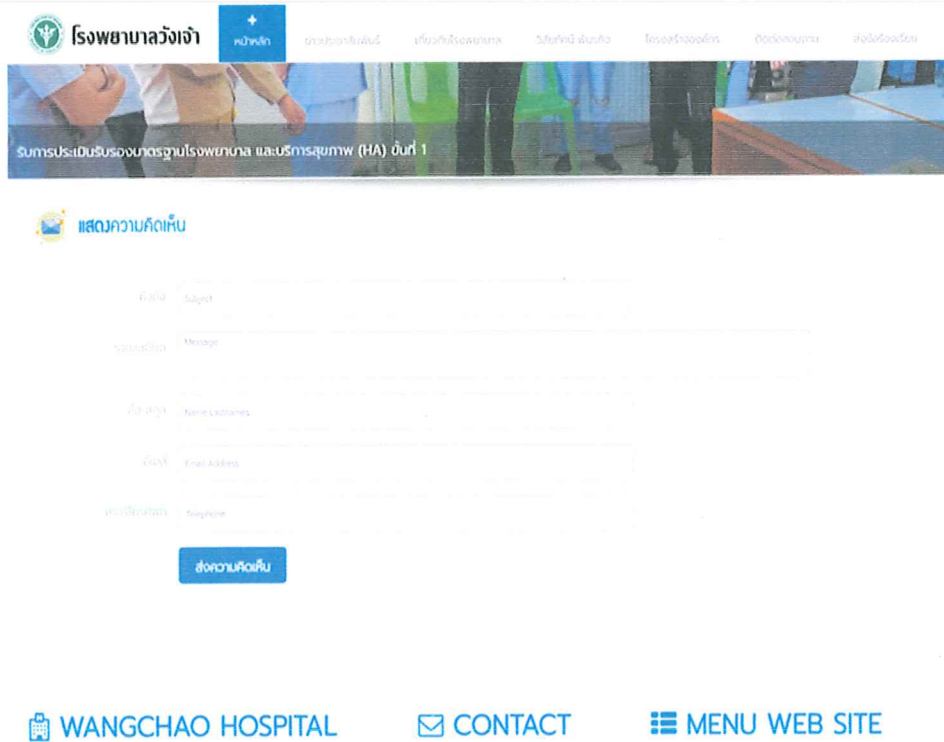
โรงพยาบาลวังเจ้า

หน้าหลัก

ข่าวประชาสัมพันธ์ เกี่ยวกับโรงพยาบาล วิสัยทัศน์ พันธกิจ โครงสร้างองค์กร ติดต่อสอบถาม ส่งข้อร้องเรียน

รับการประเมินรับรองมาตรฐานโรงพยาบาล และบริการสุขภาพ (HA) ขั้นที่ 1

แสดงความคิดเห็น

หัวข้อ Subject

รายละเอียด Message

ชื่อ-สกุล Name Lastname

อีเมล์ Email Address

เบอร์โทรศัพท์ Telephone

ส่งความคิดเห็น

WANGCHAO HOSPITAL

CONTACT

MENU WEB SITE